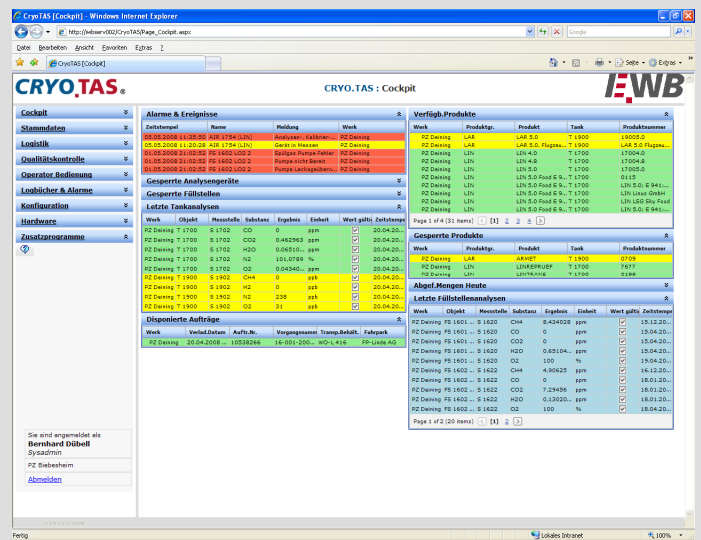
CryoTAS [Cockpit] - Windows Internet Explorer

http://iwbserv002/CryoTAS/Page_Cockpit.aspx

Google

Datei Bearbeiten Ansicht Favoriten Extras ?

CryoTAS [Cockpit]

Seite Extras

CRYO.TAS

CRYO.TAS : Cockpit

IWB

Cockpit
Stammdaten
Logistik
Qualitätskontrolle
Operator Bedienung
Logbücher & Alarme
Konfiguration
Hardware
Zusatzprogramme

Alarme & Ereignisse

| Zeitstempel | Name | Meldung | Werk |
|---|---|---|---|
| 05.05.2008 11:35:50 | AIR 1754 (LIN) | Analysen.. Kalibrier... | PZ Deining |
| 05.05.2008 11:20:28 | AIR 1754 (LIN) | Gerät in Messen | PZ Deining |
| 01.05.2008 21:02:52 | FS 1602 LO2 2 | Spülgas Pumpe Fehler | PZ Deining |
| 01.05.2008 21:02:52 | FS 1602 LO2 2 | Pumpe nicht Bereit | PZ Deining |
| 01.05.2008 21:02:52 | FS 1602 LO2 2 | Pumpe Leckagedbery... | PZ Deining |

Gesperrte Analysengeräte

Gesperrte Füllstellen

Letzte Tankanalysen

| Werk | Objekt | Messstelle | Substanz | Ergebnis | Einheit | Wert gültig | Zeitstempel |
|---|---|---|---|---|---|---|---|
| PZ Deining | T 1700 | S 1702 | CO | 0 | ppm | ☑ | 20.04.20... |
| PZ Deining | T 1700 | S 1702 | CO2 | 0.462963 | ppm | ☑ | 20.04.20... |
| PZ Deining | T 1700 | S 1702 | H2O | 0.06510... | ppm | ☑ | 20.04.20... |
| PZ Deining | T 1700 | S 1702 | N2 | 101.0789 | % | ☑ | 20.04.20... |
| PZ Deining | T 1700 | S 1702 | O2 | 0.04340... | ppm | ☑ | 20.04.20... |
| PZ Deining | T 1900 | S 1902 | CH4 | 0 | ppb | ☑ | 20.04.20... |
| PZ Deining | T 1900 | S 1902 | H2 | 0 | ppb | ☑ | 20.04.20... |
| PZ Deining | T 1900 | S 1902 | N2 | 238 | ppb | ☑ | 20.04.20... |
| PZ Deining | T 1900 | S 1902 | O2 | 31 | ppb | ☑ | 20.04.20... |

Disponierte Aufträge

| Werk | Verlad.Datum | Auftr.Nr. | Vorgangsnumm... | Transp.Behält. | Fahrpark |
|---|---|---|---|---|---|
| PZ Deining | 20.04.2008 ... | 10538266 | 16-001-200... | WO-L 416 | FP-Linde AG |

Verfügb.Produkte

| Werk | Produktgr. | Produkt | Tank | Produktnummer |
|---|---|---|---|---|
| PZ Deining | LAR | LAR 5.0 | T 1900 | 19005.0 |
| PZ Deining | LAR | LAR 5.0, Flugzeu... | T 1900 | LAR 5.0 Flugzeu... |
| PZ Deining | LIN | LIN 4.0 | T 1700 | 17004.0 |
| PZ Deining | LIN | LIN 4.8 | T 1700 | 17004.8 |
| PZ Deining | LIN | LIN 5.0 | T 1700 | 17005.0 |
| PZ Deining | LIN | LIN 5.0 Food E 9... | T 1700 | 0115 |
| PZ Deining | LIN | LIN 5.0 Food E 9... | T 1700 | LIN 5.0; E 941;... |
| PZ Deining | LIN | LIN 5.0 Food E 9... | T 1700 | LIN Linus GmbH |
| PZ Deining | LIN | LIN 5.0 Food E 9... | T 1700 | LIN LEG Sky Food |
| PZ Deining | LIN | LIN 5.0 Food E 9... | T 1700 | LIN 5.0; E 941;... |

Page 1 of 4 (31 items) < [1] 2 3 4 >

Gesperrte Produkte

| Werk | Produktgr. | Produkt | Tank | Produktnummer |
|---|---|---|---|---|
| PZ Deining | LAR | ARMET | T 1900 | 0709 |
| PZ Deining | LIN | LINREPRUEF | T 1700 | 7677 |
| PZ Deining | LIN | LINTRANS | T 1700 | 0199 |

Abgef.Mengen Heute

Letzte Füllstellenanalysen

| Werk | Objekt | Messstelle | Substanz | Ergebnis | Einheit | Wert gültig | Zeitstempel |
|---|---|---|---|---|---|---|---|
| PZ Deining | FS 1601 ... | S 1620 | CH4 | 8.434028 | ppm | ☑ | 15.12.20... |
| PZ Deining | FS 1601 ... | S 1620 | CO | 0 | ppm | ☑ | 15.04.20... |
| PZ Deining | FS 1601 ... | S 1620 | CO2 | 0 | ppm | ☑ | 15.04.20... |
| PZ Deining | FS 1601 ... | S 1620 | H2O | 0.65104... | ppm | ☑ | 15.04.20... |
| PZ Deining | FS 1601 ... | S 1620 | O2 | 100 | % | ☑ | 15.04.20... |
| PZ Deining | FS 1602 ... | S 1622 | CH4 | 4.90625 | ppm | ☑ | 16.12.20... |
| PZ Deining | FS 1602 ... | S 1622 | CO | 0 | ppm | ☑ | 18.01.20... |
| PZ Deining | FS 1602 ... | S 1622 | CO2 | 7.29456 | ppm | ☑ | 18.01.20... |
| PZ Deining | FS 1602 ... | S 1622 | H2O | 0.13020... | ppm | ☑ | 18.01.20... |
| PZ Deining | FS 1602 ... | S 1622 | O2 | 100 | % | ☑ | 18.04.20... |

Page 1 of 2 (20 items) < [1] 2 >

Sie sind angemeldet als
Bernhard Dübell
Sysadmin

PZ Biebesheim

Abmelden

Fertig

Lokales Intranet

100%